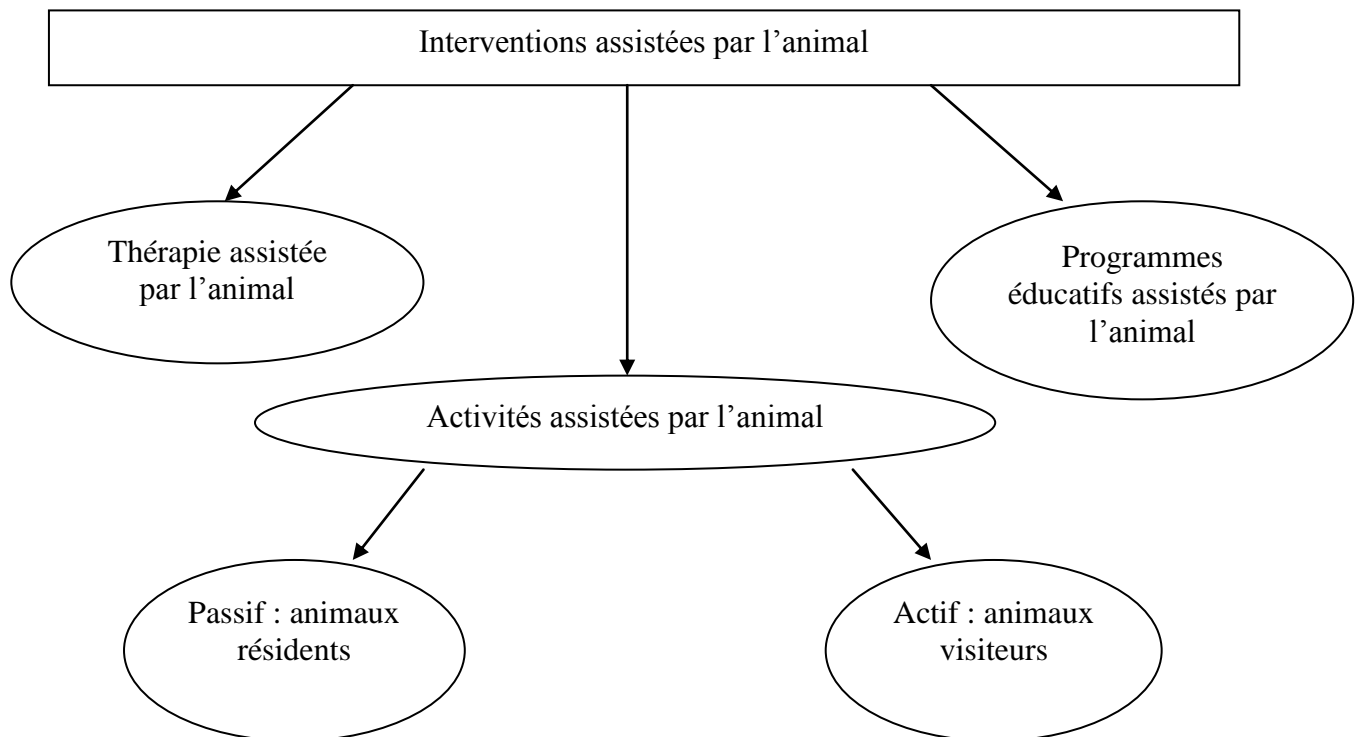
Interventions assistées par l’animal

Thérapie assistée par l’animal

Programmes éducatifs assistés par l’animal

Activités assistées par l’animal

Passif : animaux résidents

Actif : animaux visiteurs